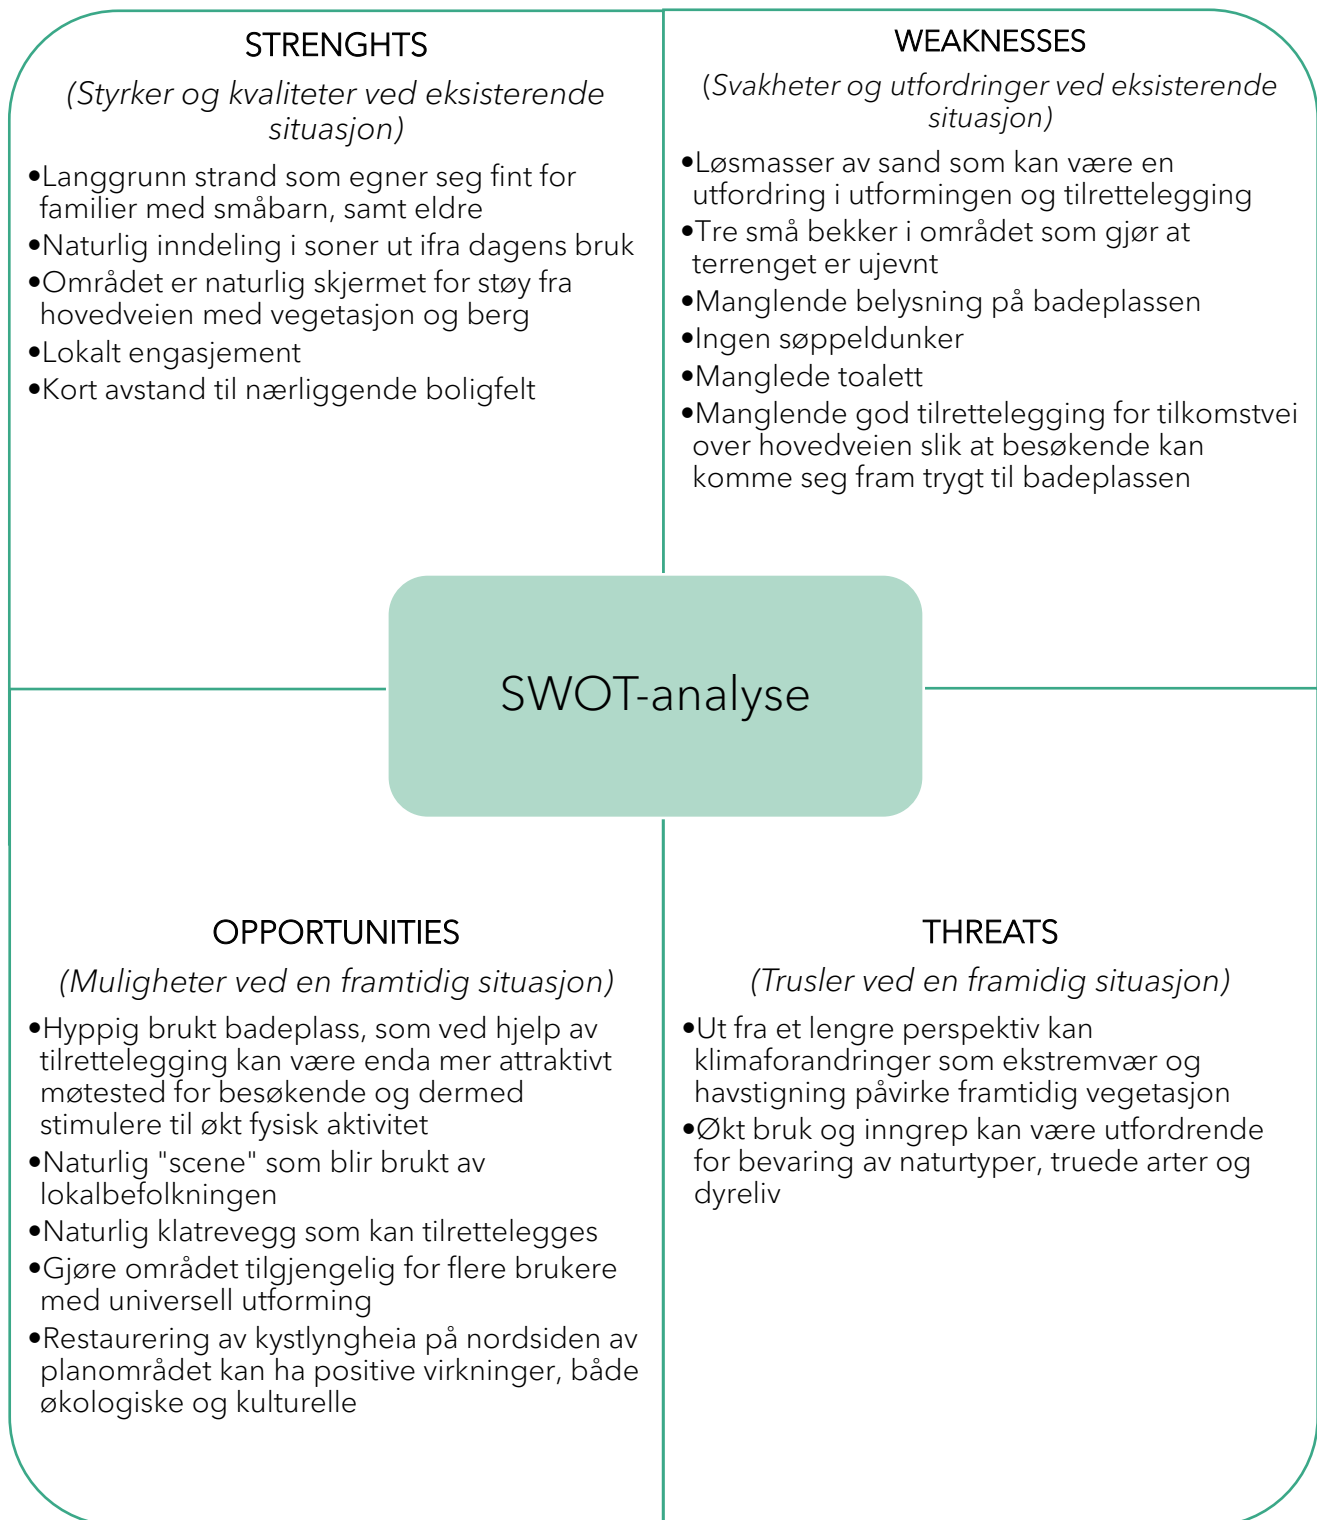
STRENGHTS

(Styrker og kvaliteter ved eksisterende situasjon)

•Langgrunn strand som egner seg fint for familier med småbarn, samt eldre
•Naturlig inndeling i soner ut ifra dagens bruk
•Området er naturlig skjermet for støy fra hovedveien med vegetasjon og berg
•Lokalt engasjement
•Kort avstand til nærliggende boligfelt

WEAKNESSES

(Svakheter og utfordringer ved eksisterende situasjon)

•Løsmasser av sand som kan være en utfordring i utformingen og tilrettelegging
•Tre små bekker i området som gjør at terrenget er ujevnt
•Manglende belysning på badeplassen
•Ingen søppeldunker
•Manglede toalett
•Manglende god tilrettelegging for tilkomstvei over hovedveien slik at besøkende kan komme seg fram trygt til badeplassen

SWOT-analyse

OPPORTUNITIES

(Muligheter ved en framtidig situasjon)

•Hyppig brukt badeplass, som ved hjelp av tilrettelegging kan være enda mer attraktivt møtested for besøkende og dermed stimulere til økt fysisk aktivitet
•Naturlig "scene" som blir brukt av lokalbefolkningen
•Naturlig klatrevegg som kan tilrettelegges
•Gjøre området tilgjengelig for flere brukere med universell utforming
•Restaurering av kystlyngheia på nordsiden av planområdet kan ha positive virkninger, både økologiske og kulturelle

THREATS

(Trusler ved en framidig situasjon)

•Ut fra et lengre perspektiv kan klimaforandringer som ekstremvær og havstigning påvirke framtidig vegetasjon
•Økt bruk og inngrep kan være utfordrende for bevaring av naturtyper, truede arter og dyreliv